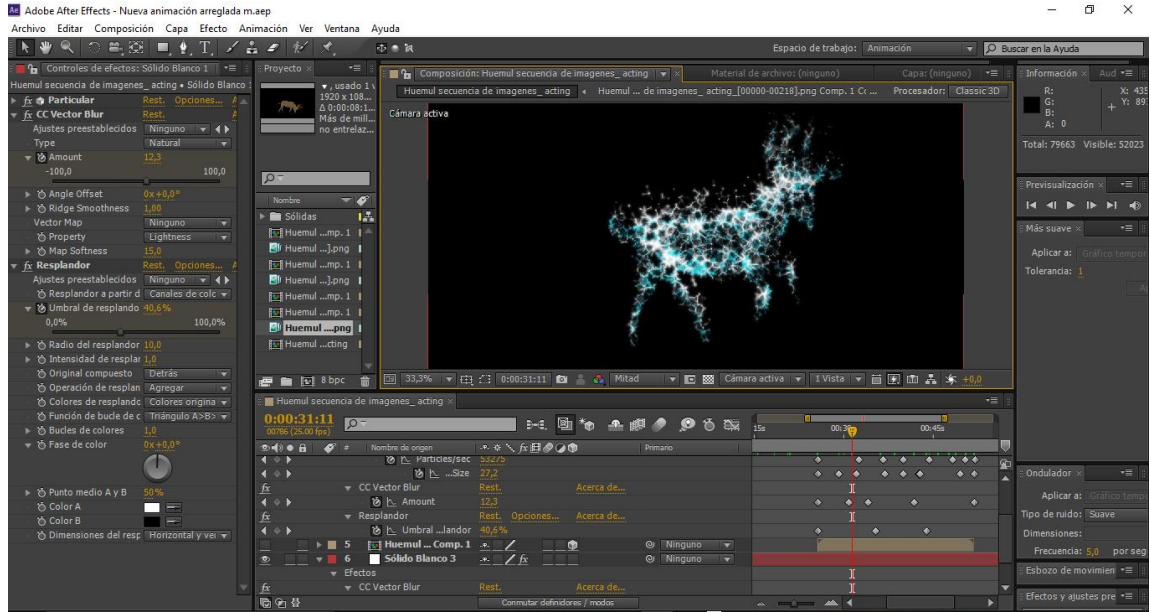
Adobe After Effects - Nueva animación arreglada m.aep
Archivo Editar Composición Capa Efecto Animación Ver Ventana Ayuda

Espacio de trabajo: Animación
Buscar en la Ayuda

Controles de efectos: Sólido Blanco 1
Huemul secuencia de imagenes_ acting • Sólido Blanco 1
fx Particular Rest. Opciones...
fx CC Vector Blur Rest.
Ajustes preestablecidos Ninguno
Type Natural
Amount 12,3
-100,0 100,0
Angle Offset 0x+0,0°
Ridge Smoothness 1,00
Vector Map Ninguno
Property Lightness
Map Softness 15,0
fx Resplandor Rest. Opciones...
Ajustes preestablecidos Ninguno
Resplandor a partir d Canales de colc
Umbral de resplando 40,6%
0,0% 100,0%
Radio del resplandor 10,0
Intensidad de resplar 1,0
Original compuesto Detrás
Operación de resplan Agregar
Colores de resplando Colores origina
Función de bucle de c Triángulo A>B>
Bucles de colores 1,0
Fase de color 0x+0,0°
Punto medio A y B 50%
Color A
Color B
Dimensiones del resp Horizontal y ve

Proyecto
, usado 1 v
1920 x 108...
Δ 0:00:08:1...
Más de mill...
no entrelaz...
Nombre
Sólidas
Huemul ...mp. 1
Huemul ...].png
Huemul ...mp. 1
Huemul ...].png
Huemul ...mp. 1
Huemul ...mp. 1
Huemul ...png
Huemul ...cting
8 bpc

Composición: Huemul secuencia de imagenes_ acting
Material de archivo: (ninguno)
Capa: (ninguno)
Huemul secuencia de imagenes_ acting
Huemul ... de imagenes_ acting_[00000-00218].png Comp. 1 C...
Procesador: Classic 3D
Cámara activa
33,3% 0:00:31:11 Mitad Cámara activa 1 Vista +0,0

Información
R:
G:
B:
A: 0
X: 435
Y: 89
Total: 79663 Visible: 52023
Previsualización
Más suave
Aplicar a: Gráfico tempor
Tolerancia: 1

Huemul secuencia de imagenes_ acting
0:00:31:11
00786 (25.00 fps)
15s 00:30s 00:45s
Nombre de origen
Primario
Particles/sec 53275
...Size 27,2
CC Vector Blur Rest. Acerca de...
Amount 12,3
Resplandor Rest. Opciones... Acerca de...
Umbral ...landor 40,6%
5 Huemul ... Comp. 1 Ninguno
6 Sólido Blanco 3 Ninguno
Efectos
CC Vector Blur Rest. Acerca de...
Conmutar definidores / modos

Ondulador
Aplicar a: Gráfico tempo
Tipo de ruido: Suave
Dimensiones:
Frecuencia: 5,0 por seg
Esbozo de movimien
Efectos y ajustes pre